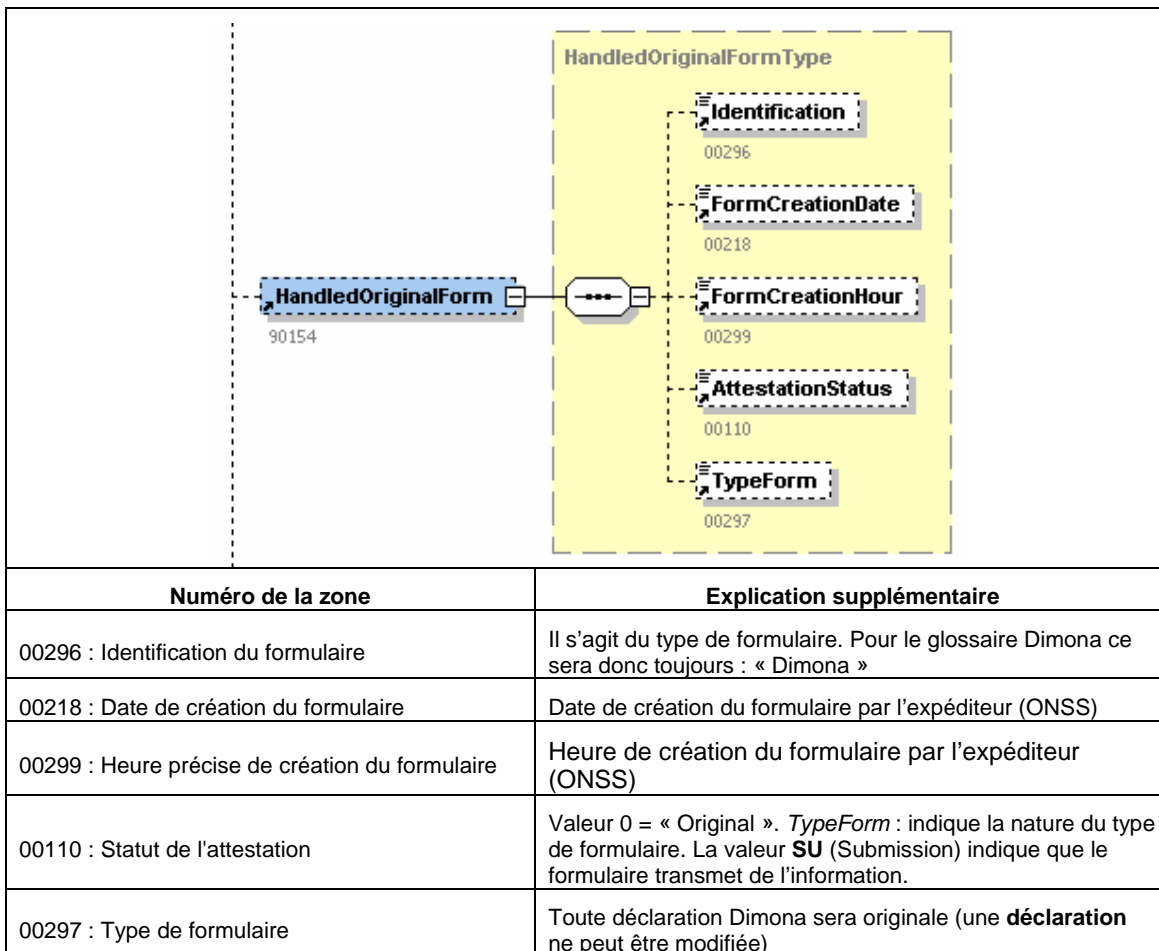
HandledOriginalFormType

Identification
00296

FormCreationDate
00218

HandledOriginalForm
90154

FormCreationHour
00299

AttestationStatus
00110

TypeForm
00297

| Numéro de la zone | Explication supplémentaire |
|---|---|
| 00296 : Identification du formulaire | Il s'agit du type de formulaire. Pour le glossaire Dimona ce sera donc toujours : « Dimona » |
| 00218 : Date de création du formulaire | Date de création du formulaire par l'expéditeur (ONSS) |
| 00299 : Heure précise de création du formulaire | Heure de création du formulaire par l'expéditeur (ONSS) |
| 00110 : Statut de l'attestation | Valeur 0 = « Original ». *TypeForm* : indique la nature du type de formulaire. La valeur **SU** (Submission) indique que le formulaire transmet de l'information. |
| 00297 : Type de formulaire | Toute déclaration Dimona sera originale (une **déclaration** ne peut être modifiée) |